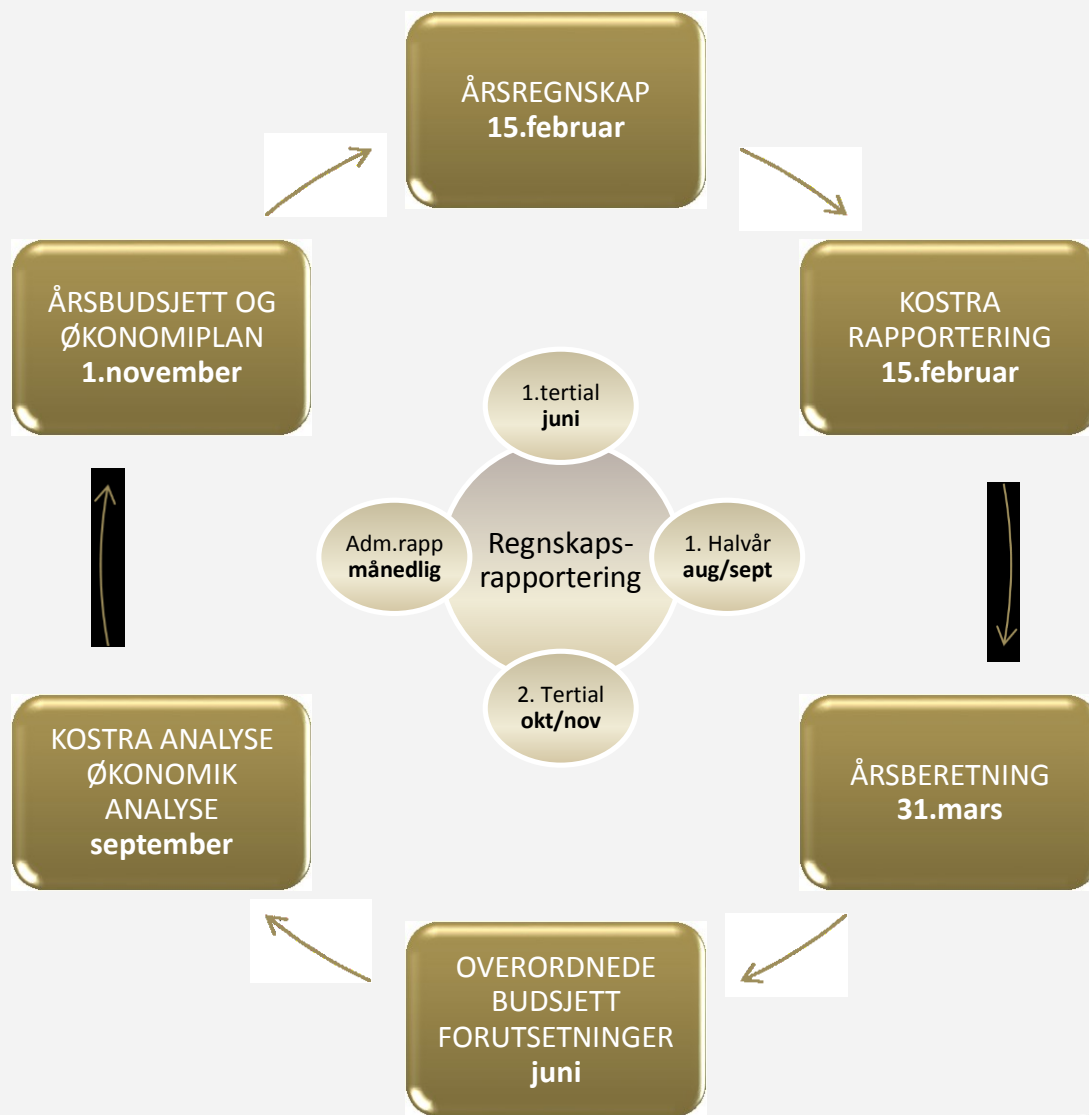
ÅRSREGNSKAP
15.februar

KOSTRA
RAPPORTERING
15.februar

ÅRSBERETNING
31.mars

OVERORDNEDE
BUDSJETT
FORUTSETNINGER
juni

KOSTRA ANALYSE
ØKONOMIK
ANALYSE
september

ÅRSBUDSJETT OG
ØKONOMIPLAN
1.november

1.tertial
juni

1. Halvår
aug/sept

2. Tertial
okt/nov

Adm.rapp
månedlig

Regnskaps-
rapportering